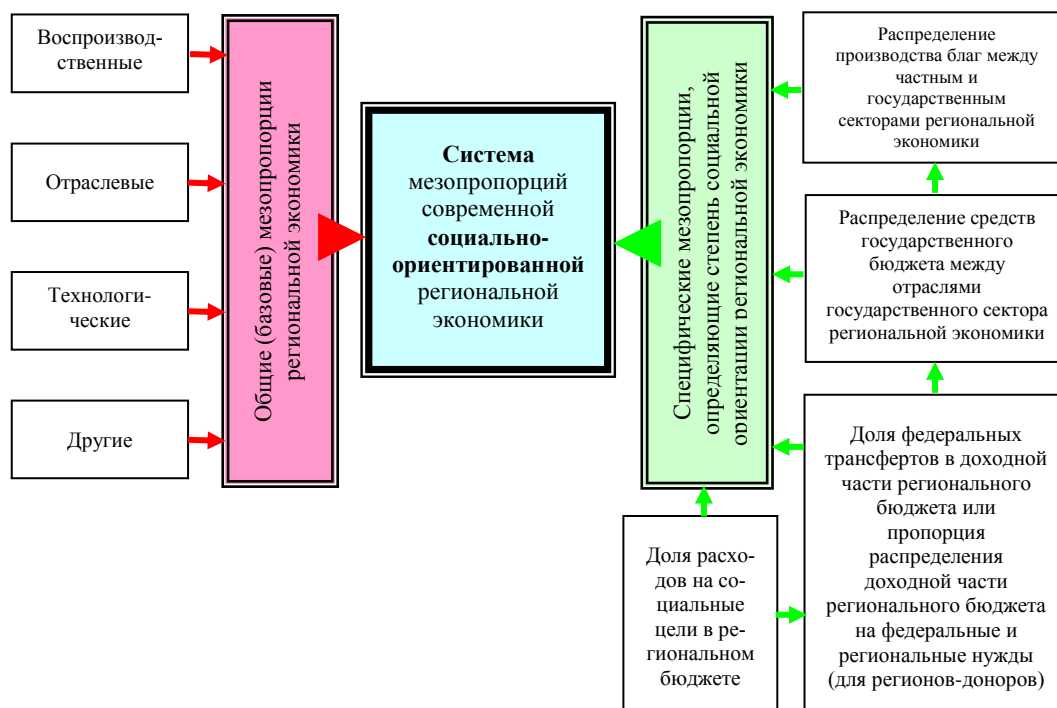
Воспроизводственные

Отраслевые

Технологические

Другие

Общие (базовые) мезопропорции региональной экономики

**Система** мезопропорций современной **социально-ориентированной** региональной экономики

Специфические мезопропорции, определяющие степень социальной ориентации региональной экономики

Распределение производства благ между частным и государственным секторами региональной экономики

Распределение средств государственного бюджета между отраслями государственного сектора региональной экономики

Доля федеральных трансфертов в доходной части регионального бюджета или пропорция распределения доходной части регионального бюджета на федеральные и региональные нужды (для регионов-доноров)

Доля расходов на социальные цели в региональном бюджете